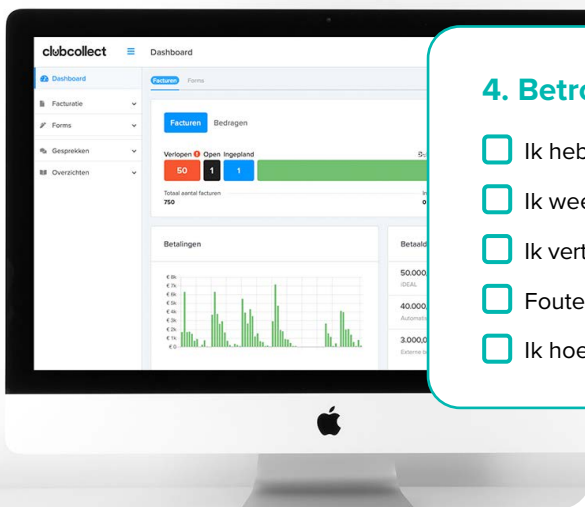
clubcollect
Dashboard
Dashboard
Facturatie
Forms
Gesprekken
Overzichten
Facturen Forms
Facturen Bedragen
Verlopen Open Ingepland
50 1 1
Totaal aantal facturen
750
Betalingen
€ 8k
€ 7k
€ 6k
€ 5k
€ 4k
€ 3k
€ 2k
€ 1k
€ 0
Betaald
50.000,
iDEAL
40.000,
Automatis
3.000,0
Externe b

4. Betro
Ik heb
Ik wee
Ik vert
Foute
Ik hoe